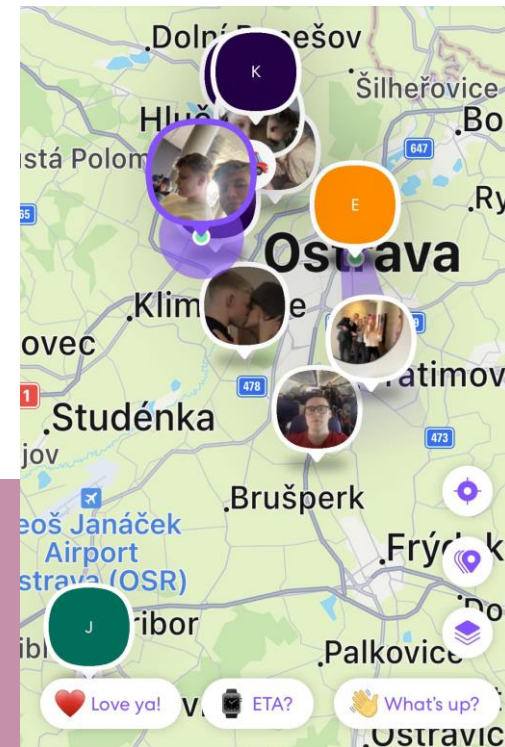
Dolní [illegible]ešov
K
Šilheřovice
Hlu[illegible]
Bo
stá Polom
647
Ry
65
E
Ostrava
Klim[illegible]e
ovec
478
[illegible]atimov
1
Studénka
473
jov
Brušperk
eoš Janáček Airport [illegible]strava (OSR)
Frýd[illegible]k
J
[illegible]ibor
Do
Palkovice
Love ya!
ETA?
What's up?
Ostravic